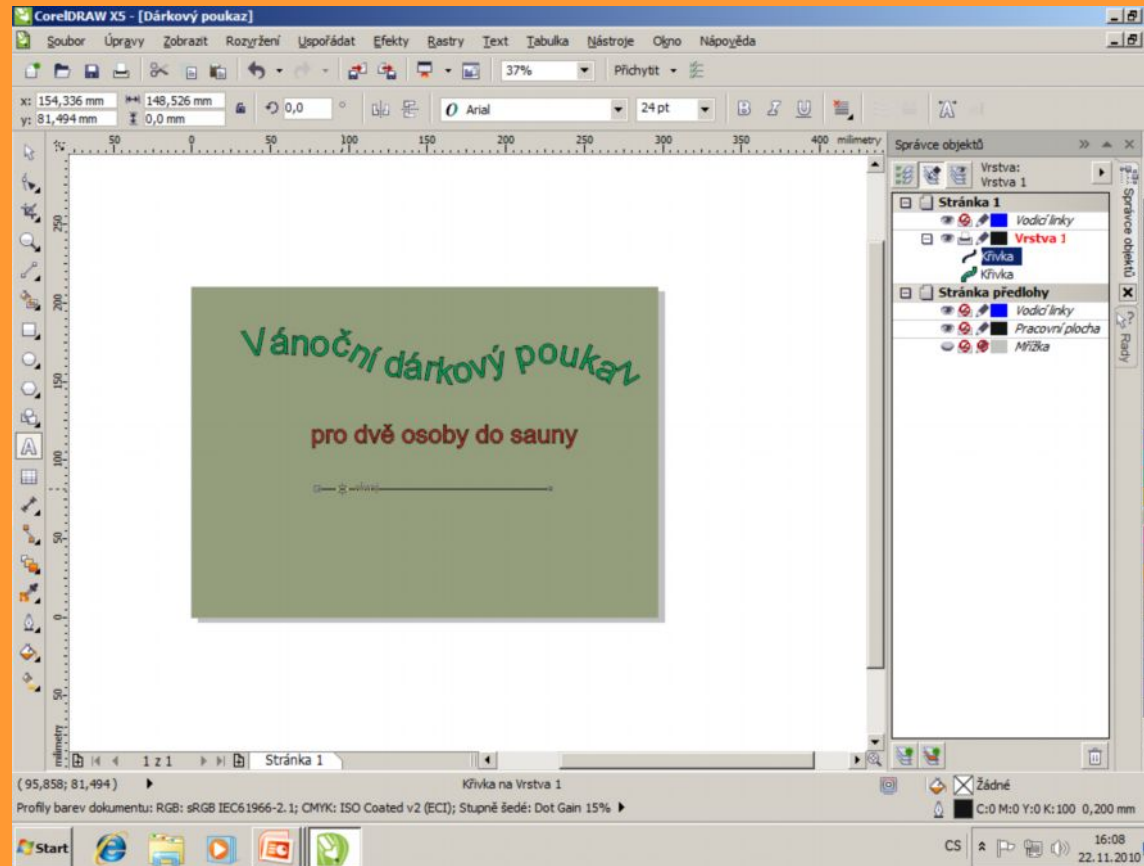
CorelDRAW X5 - [Dárkový poukaz]

Soubor Úpravy Zobrazit Rozvržení Uspořádat Efekty Rastry Text Tabulka Nástroje Okno Nápověda

37% Přichytit

x: 154,336 mm y: 81,494 mm 148,526 mm 0,0 mm 0,0 ° Arial 24 pt

50 50 100 150 200 250 300 350 400 milimetry

Vánoční dárkový poukaz

pro dvě osoby do sauny

1 z 1 Stránka 1

Správce objektů

Vrstva: Vrstva 1

Stránka 1
Vodicí linky
Vrstva 1
Křivka
Křivka
Stránka předlohy
Vodicí linky
Pracovní plocha
Mřížka

Správce objektů Rady

(95,858; 81,494) Křivka na Vrstva 1 Žádné

Profily barev dokumentu: RGB: sRGB IEC61966-2.1; CMYK: ISO Coated v2 (ECI); Stupně šedé: Dot Gain 15% C:0 M:0 Y:0 K:100 0,200 mm

Start CS 16:08 22.11.2010